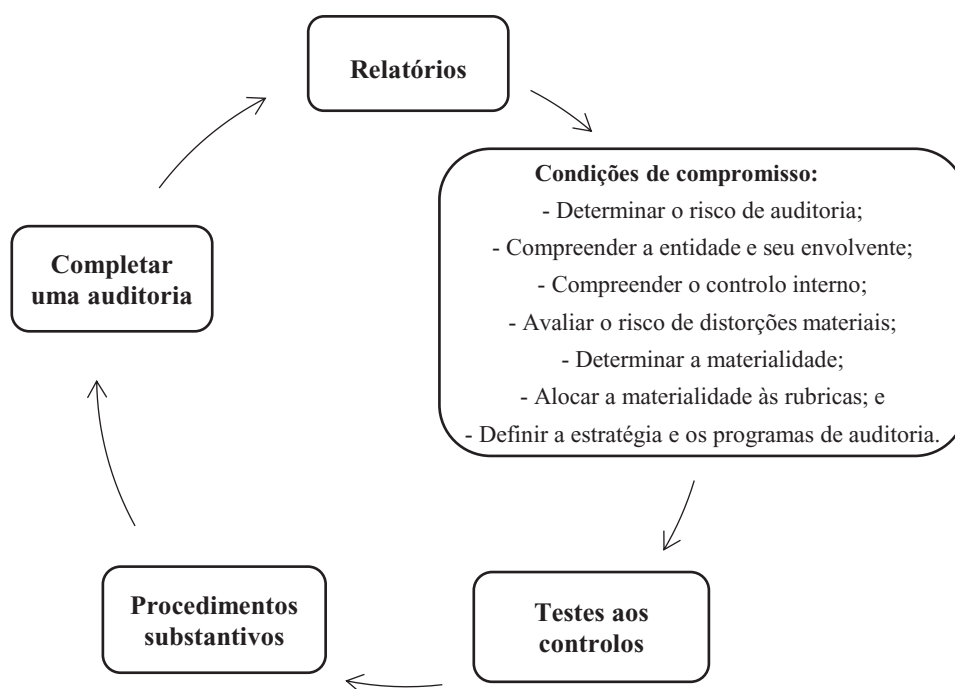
Relatórios

Condições de compromisso:
- Determinar o risco de auditoria;
- Compreender a entidade e seu envolvente;
- Compreender o controlo interno;
- Avaliar o risco de distorções materiais;
- Determinar a materialidade;
- Alocar a materialidade às rubricas; e
- Definir a estratégia e os programas de auditoria.

Testes aos controlos

Procedimentos substantivos

Completar uma auditoria